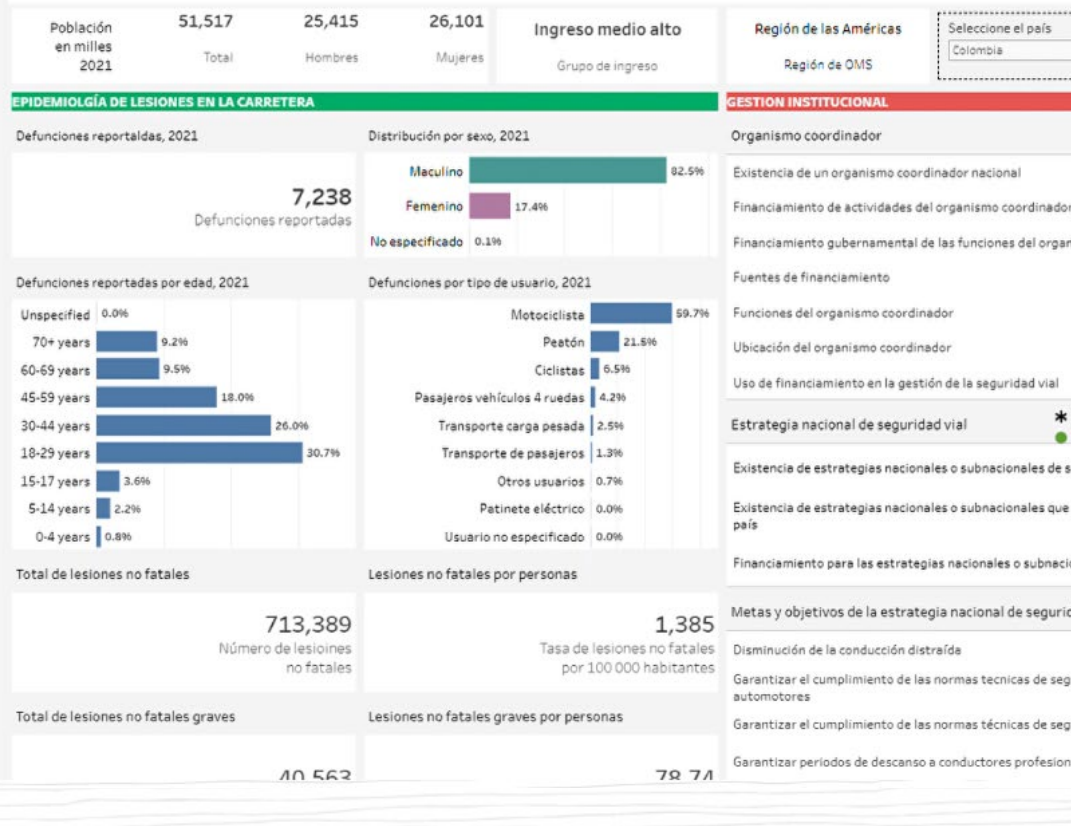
Población en milles 2021

51,517
Total

25,415
Hombres

26,101
Mujeres

Ingreso medio alto
Grupo de ingreso

Región de las Américas
Región de OMS

Seleccione el país
Colombia

EPIDEMIOLGÍA DE LESIONES EN LA CARRETERA

Defunciones reportaldas, 2021

7,238
Defunciones reportadas

Distribución por sexo, 2021

| | |
|---|---|
| Maculino | 82.5% |
| Femenino | 17.4% |
| No especificado | 0.1% |

Defunciones reportadas por edad, 2021

| | |
|---|---|
| Unspecified | 0.0% |
| 70+ years | 9.2% |
| 60-69 years | 9.5% |
| 45-59 years | 18.0% |
| 30-44 years | 26.0% |
| 18-29 years | 30.7% |
| 15-17 years | 3.6% |
| 5-14 years | 2.2% |
| 0-4 years | 0.8% |

Defunciones por tipo de usuario, 2021

| | |
|---|---|
| Motociclista | 59.7% |
| Peatón | 21.5% |
| Ciclistas | 6.5% |
| Pasajeros vehículos 4 ruedas | 4.2% |
| Transporte carga pesada | 2.5% |
| Transporte de pasajeros | 1.3% |
| Otros usuarios | 0.7% |
| Patinete eléctrico | 0.0% |
| Usuario no especificado | 0.0% |

Total de lesiones no fatales

713,389
Número de lesioines no fatales

Lesiones no fatales por personas

1,385
Tasa de lesiones no fatales por 100 000 habitantes

Total de lesiones no fatales graves

40,563

Lesiones no fatales graves por personas

78.74

GESTION INSTITUCIONAL

Organismo coordinador

Existencia de un organismo coordinador nacional

Financiamiento de actividades del organismo coordinador

Financiamiento gubernamental de las funciones del organ

Fuentes de financiamiento

Funciones del organismo coordinador

Ubicación del organismo coordinador

Uso de financiamiento en la gestión de la seguridad vial

Estrategia nacional de seguridad vial

*

Existencia de estrategias nacionales o subnacionales de s

Existencia de estrategias nacionales o subnacionales que país

Financiamiento para las estrategias nacionales o subnaci

Metas y objetivos de la estrategia nacional de segurid

Disminución de la conducción distraída

Garantizar el cumplimiento de las normas tecnicas de seg automotores

Garantizar el cumplimiento de las normas técnicas de seg

Garantizar periodos de descanso a conductores profesion